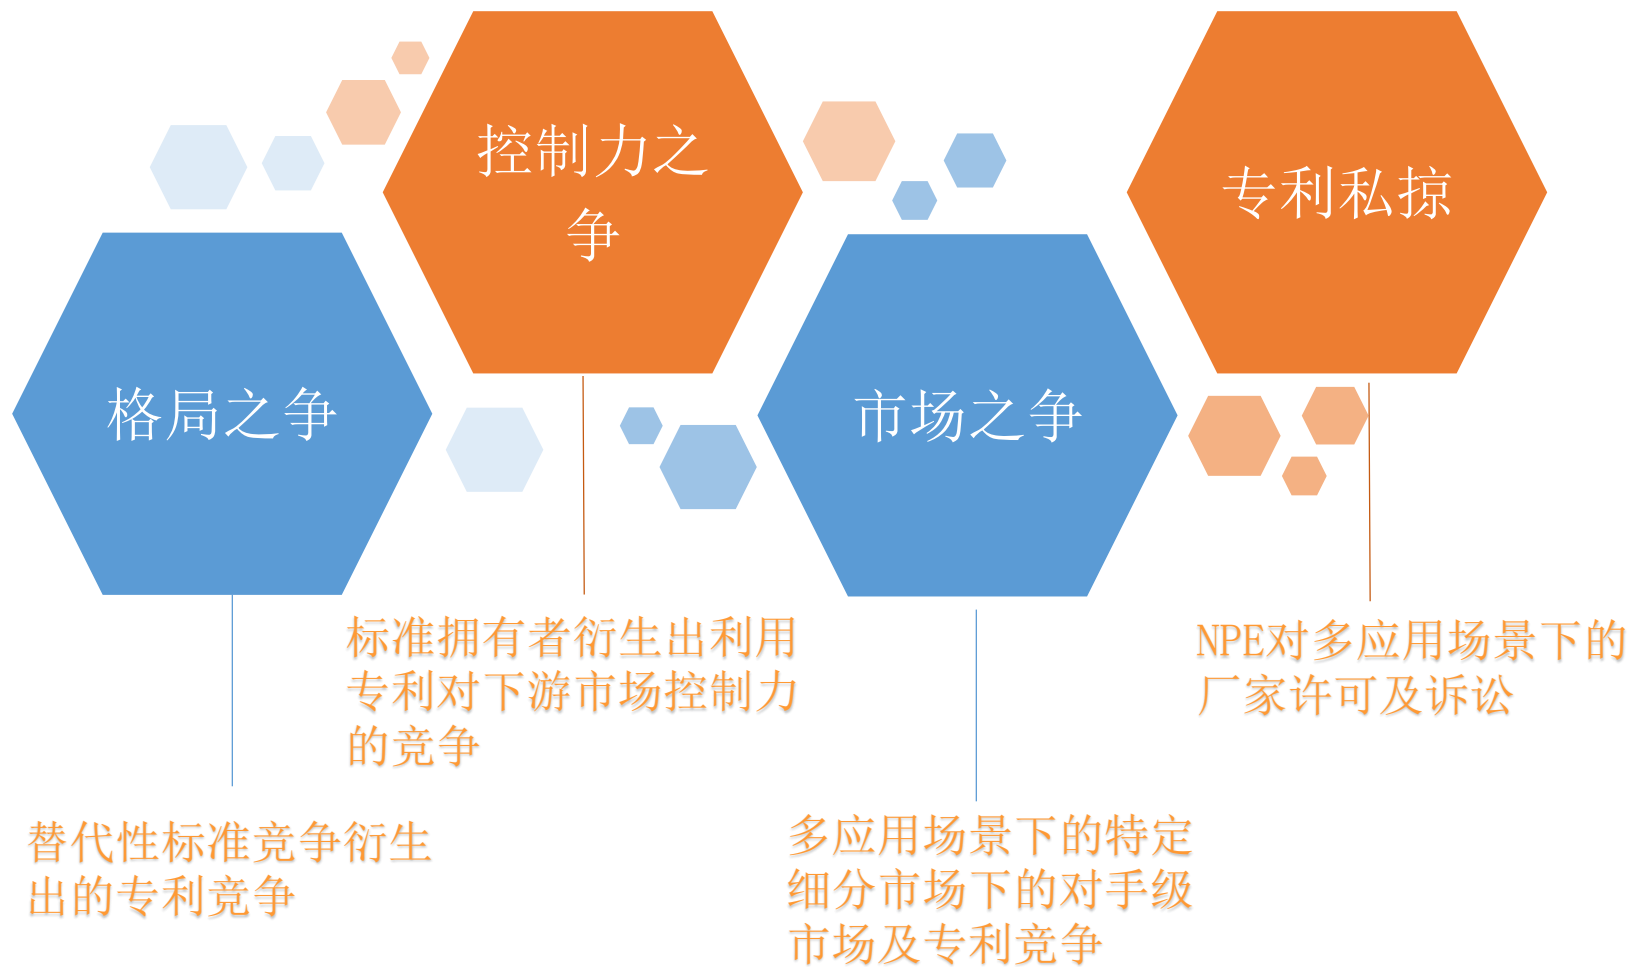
控制力之争

专利私掠

格局之争

市场之争

标准拥有者衍生出利用专利对下游市场控制力的竞争

NPE对多应用场景下的厂家许可及诉讼

替代性标准竞争衍生出的专利竞争

多应用场景下的特定细分市场下的对手级市场及专利竞争